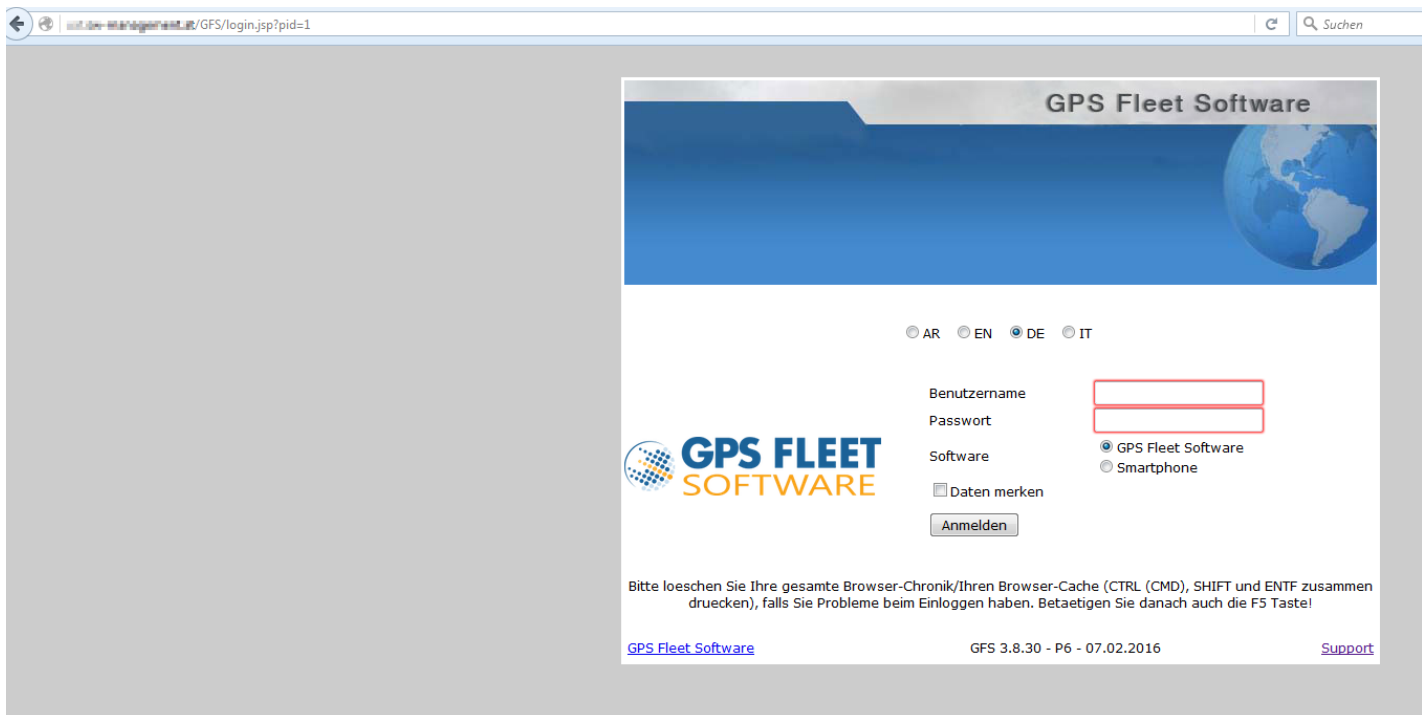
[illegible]/GFS/login.jsp?pid=1

Suchen

GPS Fleet Software

AR EN DE IT

Benutzername

Passwort

Software

GPS Fleet Software

Smartphone

GPS FLEET SOFTWARE

Daten merken

Anmelden

Bitte loeschen Sie Ihre gesamte Browser-Chronik/Ihren Browser-Cache (CTRL (CMD), SHIFT und ENTF zusammen druecken), falls Sie Probleme beim Einloggen haben. Betaetigen Sie danach auch die F5 Taste!

GPS Fleet Software

GFS 3.8.30 - P6 - 07.02.2016

Support